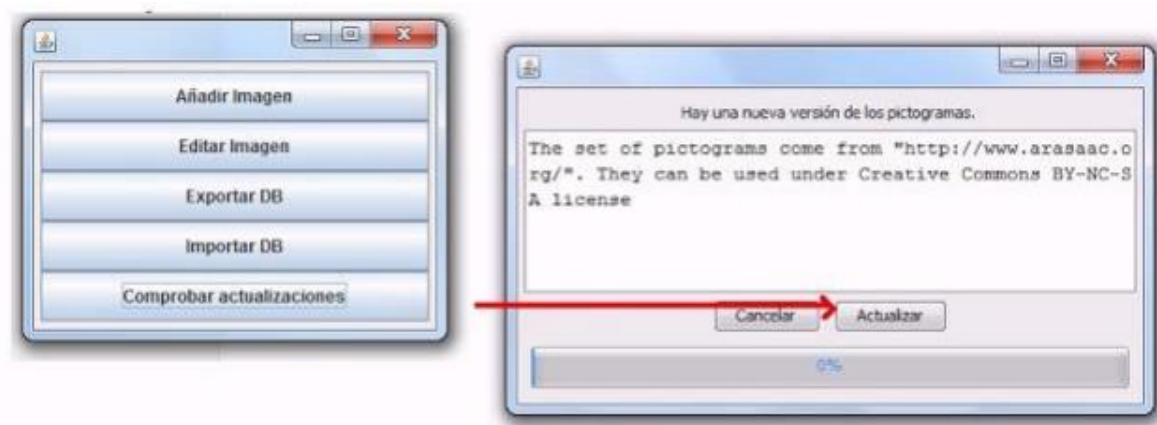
Añadir Imagen

Editar Imagen

Exportar DB

Importar DB

Comprobar actualizaciones

Hay una nueva versión de los pictogramas.

The set of pictograms come from "http://www.arasaac.org/". They can be used under Creative Commons BY-NC-SA license

Cancelar

Actualizar

0%